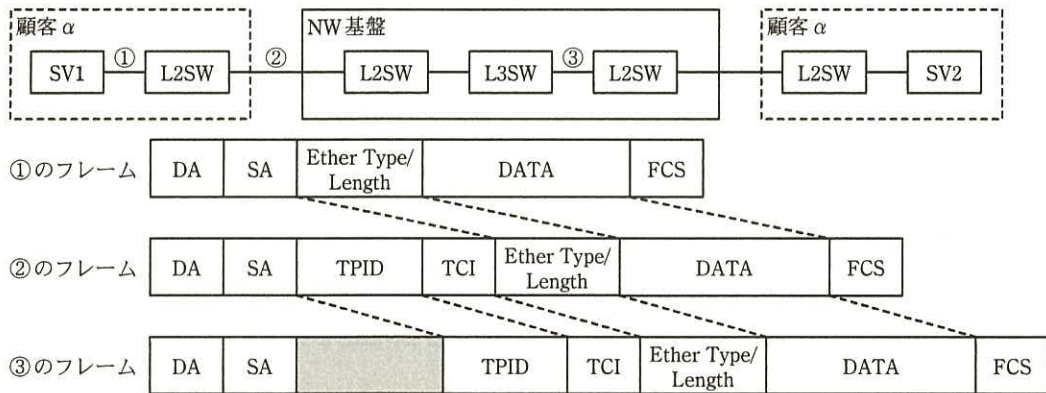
顧客 $\alpha$

SV1 ① L2SW ②

NW基盤

L2SW L3SW ③ L2SW

顧客 $\alpha$

L2SW SV2

①のフレーム

| DA | SA | Ether Type/ Length | DATA | FCS |
|---|---|---|---|---|

②のフレーム

| DA | SA | TPID | TCI | Ether Type/ Length | DATA | FCS |
|---|---|---|---|---|---|---|

③のフレーム

| DA | SA | | TPID | TCI | Ether Type/ Length | DATA | FCS |
|---|---|---|---|---|---|---|---|